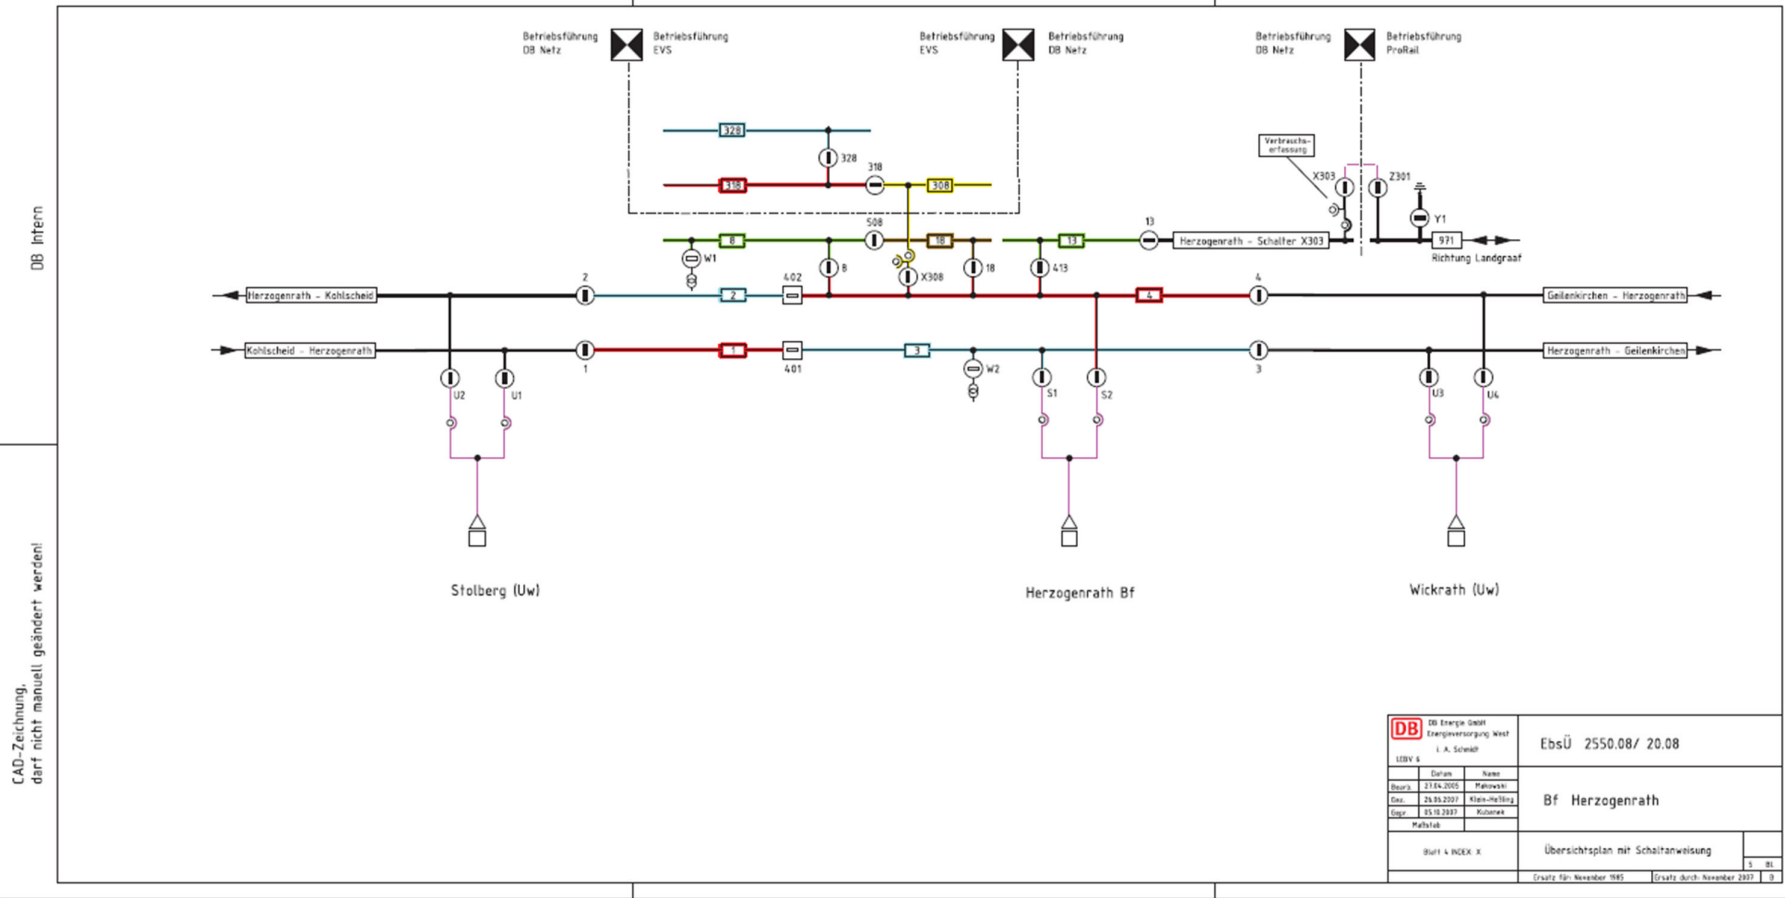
DB Intern

CAD-Zeichnung, darf nicht manuell geändert werden!

Betriebsführung DB Netz

Betriebsführung EVS

Betriebsführung EVS

Betriebsführung DB Netz

Betriebsführung DB Netz

Betriebsführung ProRail

328

328

318

318

308

Verbrauchs-erfassung

X303

Z301

Y1

8

W1

508

18

X308

8

18

13

413

13

Herzogenrath - Schalter X303

971

Richtung Landgraaf

2

402

Herzogenrath - Kohlscheid

2

4

4

Geilenkirchen - Herzogenrath

Kohlscheid - Herzogenrath

1

1

401

3

W2

3

Herzogenrath - Geilenkirchen

U2

U1

S1

S2

U3

U4

Stolberg (Uw)

Herzogenrath Bf

Wickrath (Uw)

DB Energie GmbH Energieversorgung West

i. A. Schmidt

EEBV 4

| | Datum | Name |
|---|---|---|
| Bearb. | 27.04.2005 | Makowski |
| Gez. | 26.06.2007 | Klein-Heßling |
| Gepr. | 05.10.2007 | Kubanek |
| Maßstab | | |

Blatt 4 INDEX X

EbsÜ 2550.08/ 20.08

Bf Herzogenrath

Übersichtsplan mit Schaltanweisung

5 Bl.

Ersatz für: November 1995

Ersatz durch: November 2007

0